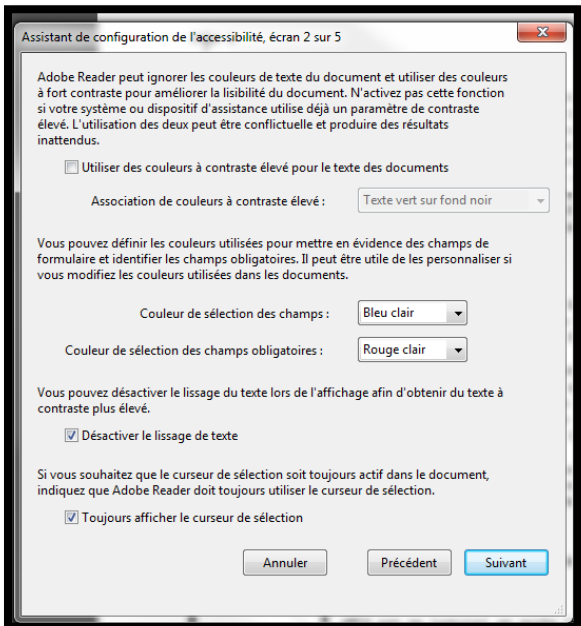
Assistant de configuration de l'accessibilité, écran 2 sur 5

Adobe Reader peut ignorer les couleurs de texte du document et utiliser des couleurs à fort contraste pour améliorer la lisibilité du document. N'activez pas cette fonction si votre système ou dispositif d'assistance utilise déjà un paramètre de contraste élevé. L'utilisation des deux peut être conflictuelle et produire des résultats inattendus.

Utiliser des couleurs à contraste élevé pour le texte des documents

Association de couleurs à contraste élevé : Texte vert sur fond noir

Vous pouvez définir les couleurs utilisées pour mettre en évidence des champs de formulaire et identifier les champs obligatoires. Il peut être utile de les personnaliser si vous modifiez les couleurs utilisées dans les documents.

Couleur de sélection des champs : Bleu clair

Couleur de sélection des champs obligatoires : Rouge clair

Vous pouvez désactiver le lissage du texte lors de l'affichage afin d'obtenir du texte à contraste plus élevé.

Désactiver le lissage de texte

Si vous souhaitez que le curseur de sélection soit toujours actif dans le document, indiquez que Adobe Reader doit toujours utiliser le curseur de sélection.

Toujours afficher le curseur de sélection

Annuler Précédent Suivant